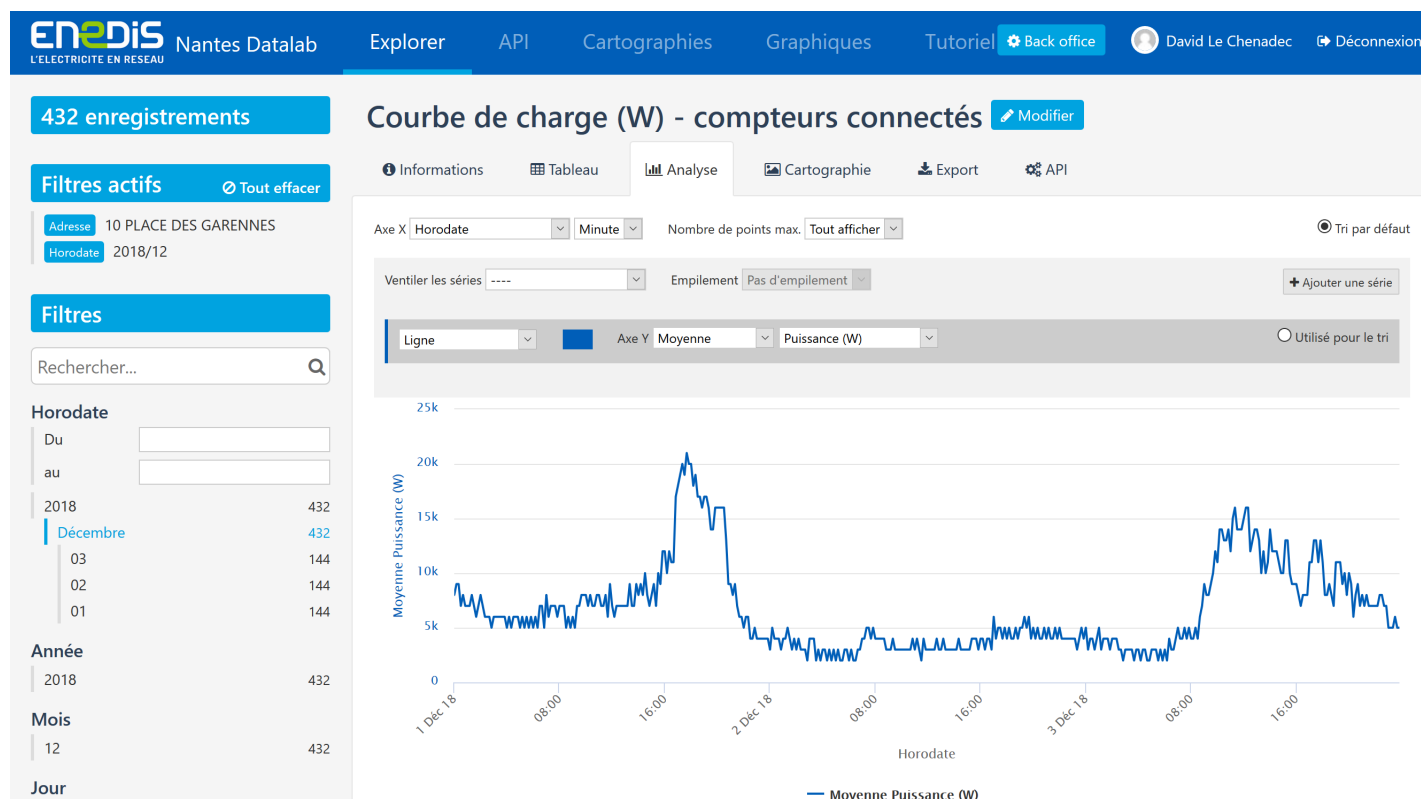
ENEDIS
L'ELECTRICITE EN RESEAU
Nantes Datalab
Explorer
API
Cartographies
Graphiques
Tutoriel
Back office
David Le Chenadec
Déconnexion

432 enregistrements

Filtres actifs
Tout effacer
Adresse 10 PLACE DES GARENNES
Horodate 2018/12

Filtres
Rechercher...

Horodate
Du
au
2018 432
Décembre 432
03 144
02 144
01 144

Année
2018 432

Mois
12 432

Jour

Courbe de charge (W) - compteurs connectés
Modifier

Informations
Tableau
Analyse
Cartographie
Export
API

Axe X Horodate
Minute
Nombre de points max. Tout afficher
Tri par défaut

Ventiler les séries ----
Empilement Pas d'empilement
Ajouter une série

Ligne
Axe Y Moyenne
Puissance (W)
Utilisé pour le tri

25k
20k
15k
10k
5k
0
Moyenne Puissance (W)
1 Déc 18
08:00
16:00
2 Déc 18
08:00
16:00
3 Déc 18
08:00
16:00
Horodate
Moyenne Puissance (W)